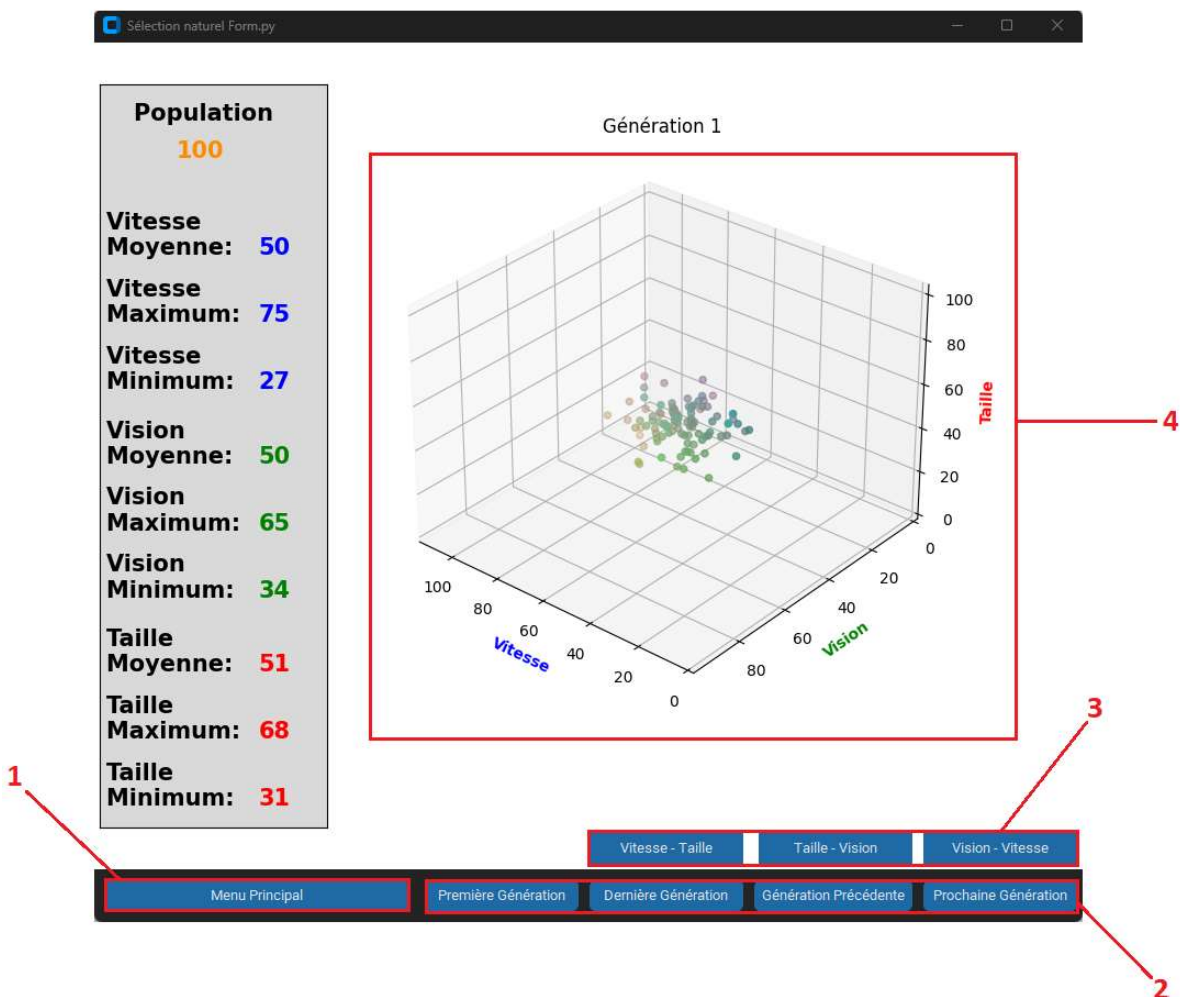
Sélection naturel Form.py

Population
100

Vitesse Moyenne: 50

Vitesse Maximum: 75

Vitesse Minimum: 27

Vision Moyenne: 50

Vision Maximum: 65

Vision Minimum: 34

Taille Moyenne: 51

Taille Maximum: 68

Taille Minimum: 31

Génération 1

100
80
60
40
20
0
Taille

0
20
40
60
80
Vision

100
80
60
40
20
0
Vitesse

4

3

Vitesse - Taille
Taille - Vision
Vision - Vitesse

1

Menu Principal

Première Génération
Dernière Génération
Génération Précédente
Prochaine Génération

2